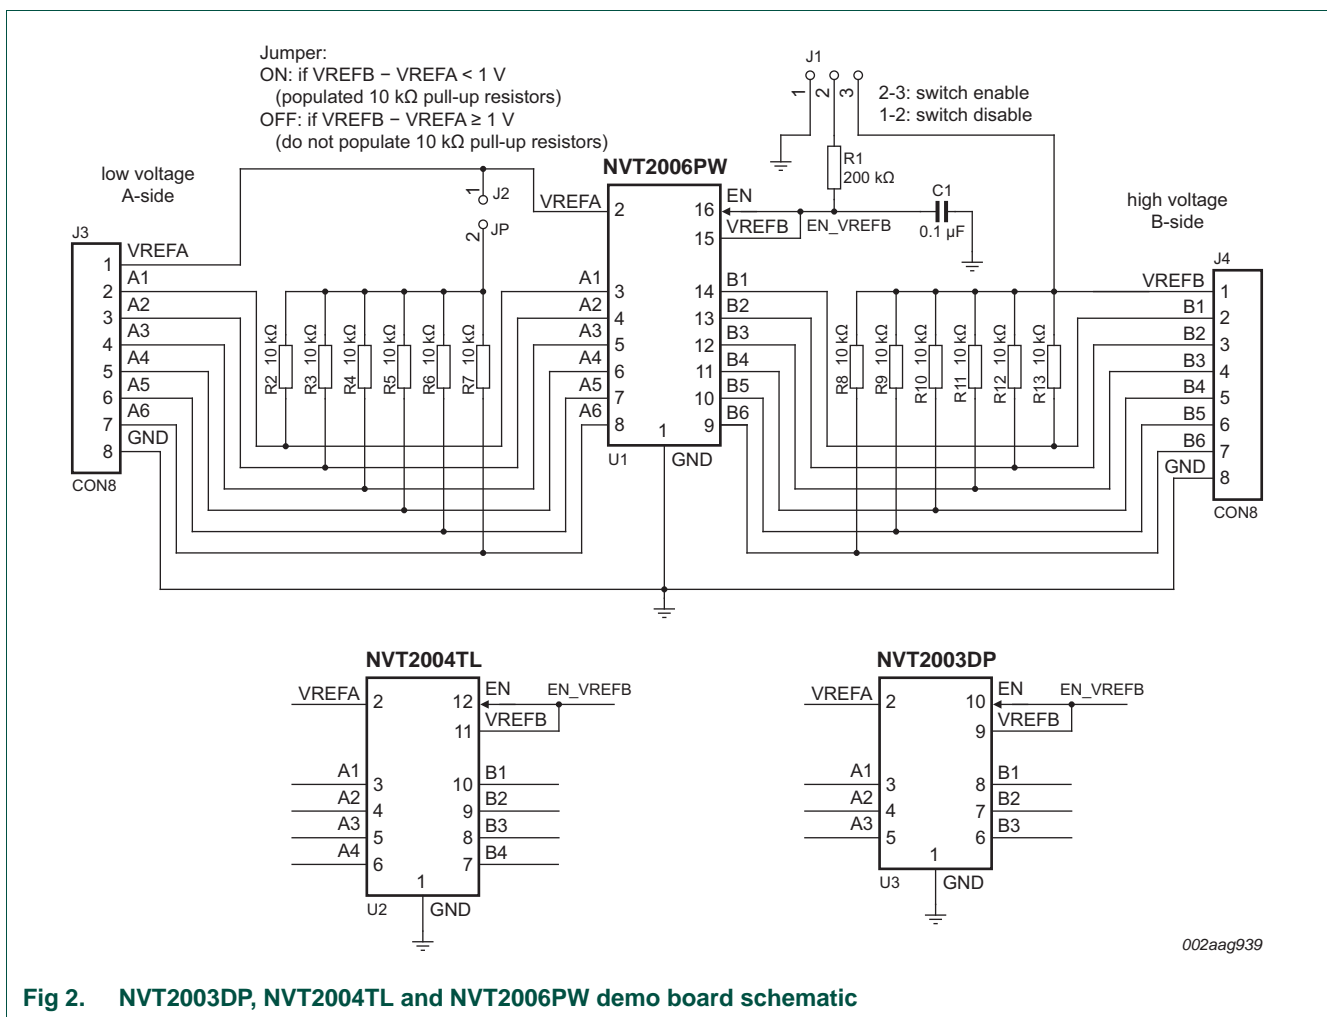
Jumper:
ON: if VREFB − VREFA < 1 V
(populated 10 kΩ pull-up resistors)
OFF: if VREFB − VREFA ≥ 1 V
(do not populate 10 kΩ pull-up resistors)

J1
1 2 3
2-3: switch enable
1-2: switch disable

R1
200 kΩ

C1
0.1 μF

low voltage
A-side

high voltage
B-side

NVT2006PW

J2
1
2
JP

J3
VREFA 1
A1 2
A2 3
A3 4
A4 5
A5 6
A6 7
GND 8
CON8

VREFA 2
A1 3
A2 4
A3 5
A4 6
A5 7
A6 8
1 GND
U1
EN 16
VREFB 15
EN_VREFB
B1 14
B2 13
B3 12
B4 11
B5 10
B6 9

R2 10 kΩ
R3 10 kΩ
R4 10 kΩ
R5 10 kΩ
R6 10 kΩ
R7 10 kΩ
R8 10 kΩ
R9 10 kΩ
R10 10 kΩ
R11 10 kΩ
R12 10 kΩ
R13 10 kΩ

J4
VREFB 1
B1 2
B2 3
B3 4
B4 5
B5 6
B6 7
GND 8
CON8

NVT2004TL
VREFA 2
A1 3
A2 4
A3 5
A4 6
12 EN
11 VREFB
EN_VREFB
10 B1
9 B2
8 B3
7 B4
1 GND
U2

NVT2003DP
VREFA 2
A1 3
A2 4
A3 5
10 EN
9 VREFB
EN_VREFB
8 B1
7 B2
6 B3
1 GND
U3

002aag939

Fig 2. NVT2003DP, NVT2004TL and NVT2006PW demo board schematic